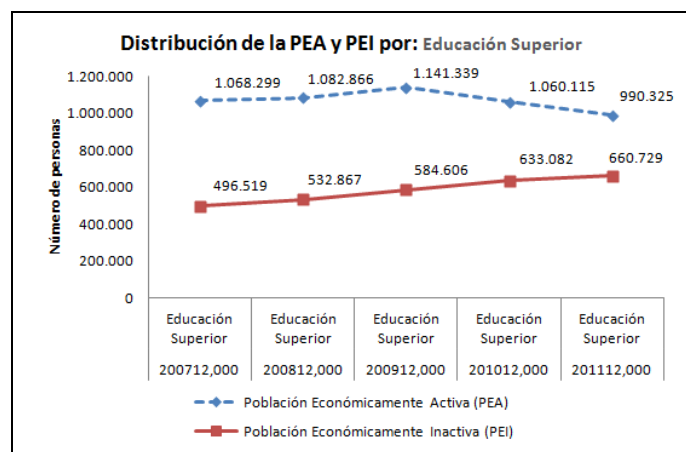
Distribución de la PEA y PEI por: Educación Superior

Número de personas

1.200.000
1.000.000
800.000
600.000
400.000
200.000
0

1.068.299
1.082.866
1.141.339
1.060.115
990.325

496.519
532.867
584.606
633.082
660.729

| Educación Superior | Educación Superior | Educación Superior | Educación Superior | Educación Superior |
|---|---|---|---|---|
| 200712,000 | 200812,000 | 200912,000 | 201012,000 | 201112,000 |

Población Económicamente Activa (PEA)
Población Económicamente Inactiva (PEI)